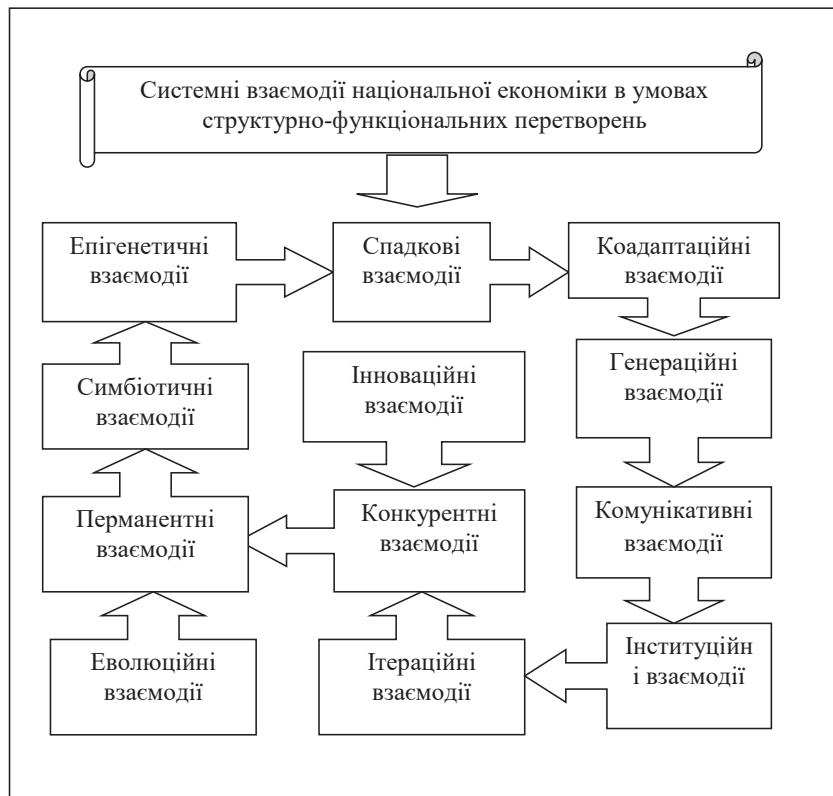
Системні взаємодії національної економіки в умовах структурно-функціональних перетворень

Епігенетичні взаємодії

Спадкові взаємодії

Коадаптаційні взаємодії

Симбіотичні взаємодії

Інноваційні взаємодії

Генераційні взаємодії

Перманентні взаємодії

Конкурентні взаємодії

Комунікативні взаємодії

Еволюційні взаємодії

Ітераційні взаємодії

Інституційн і взаємодії